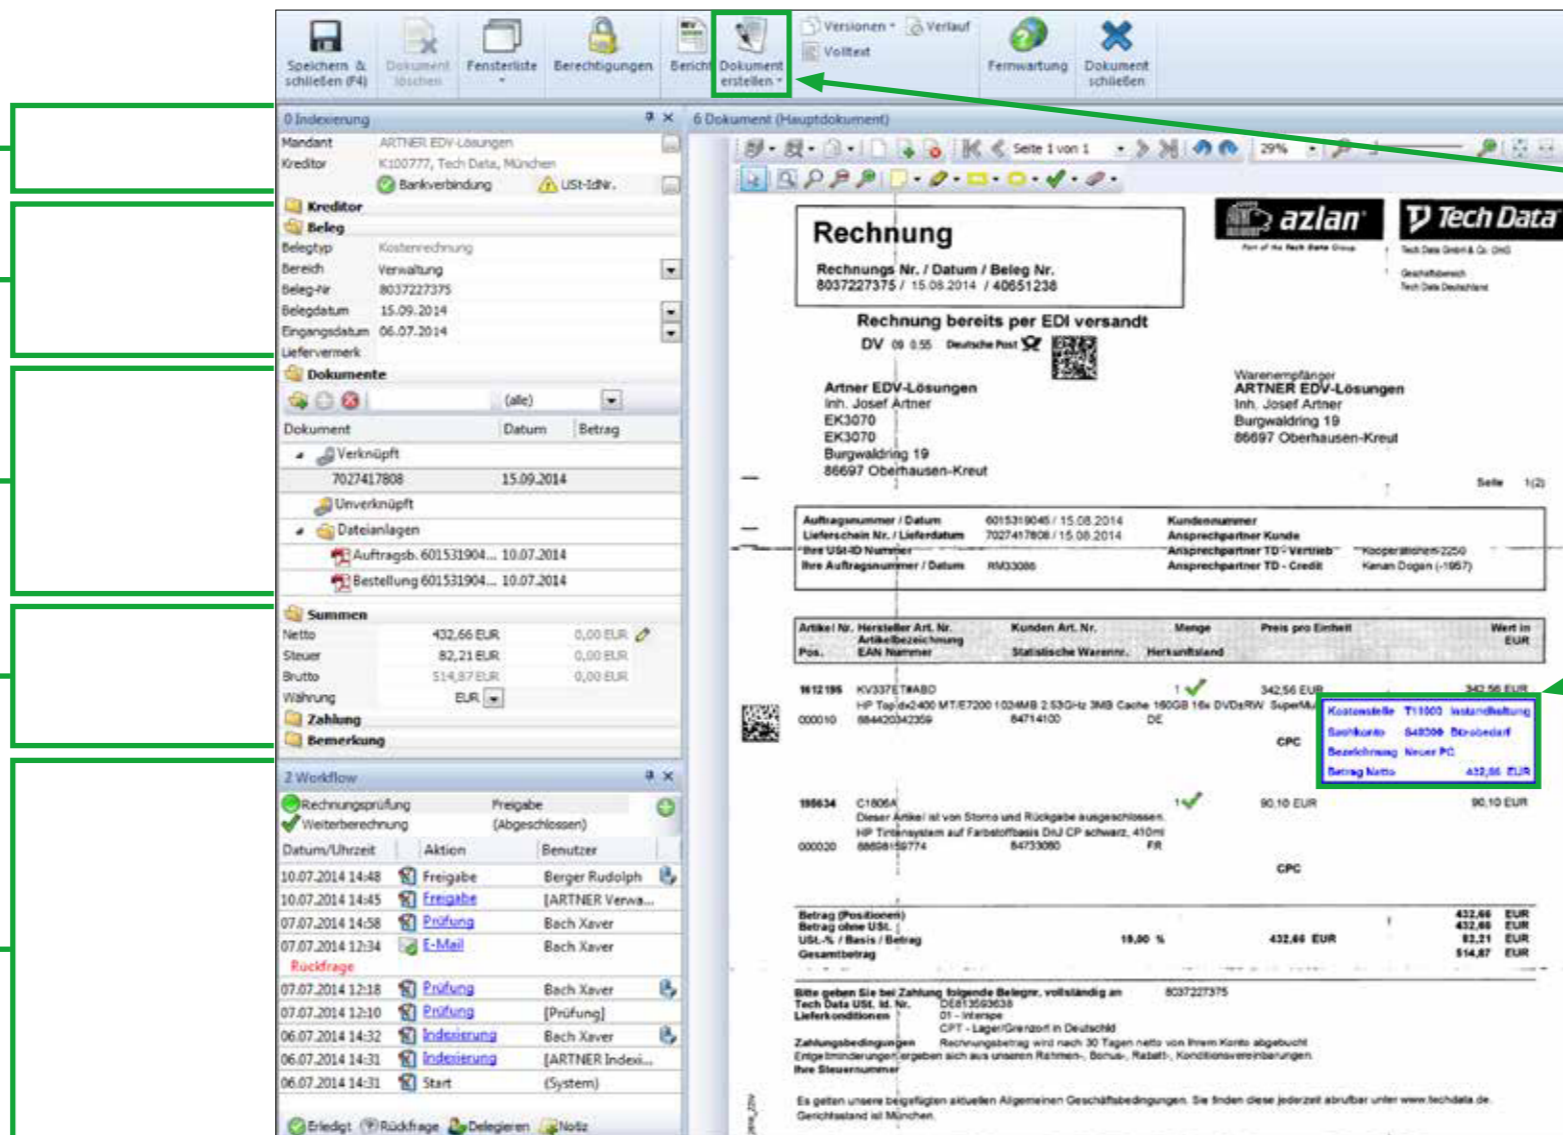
Speichern & schließen (F4) Dokument löschen Fensterliste Berechtigungen Bericht Dokument erstellen Versionen Verlauf Volltext Fernwartung Dokument schließen

0 Indexierung

Mandant ARTNER EDV-Lösungen
Kreditor K100777, Tech Data, München
Bankverbindung USt-IdNr.

Kreditor
Beleg
Belegtyp Kostenrechnung
Bereich Verwaltung
Beleg-Nr 8037227375
Belegdatum 15.09.2014
Eingangsdatum 06.07.2014
Liefervermerk

Dokumente
(alle)

| Dokument | Datum | Betrag |
|---|---|---|
| Verknüpft | | |
| 7027417808 | 15.09.2014 | |
| Unverknüpft | | |
| Dateianlagen | | |
| Auftragsb. 601531904... | 10.07.2014 | |
| Bestellung 601531904... | 10.07.2014 | |

Summen
| Netto | 432,66 EUR | 0,00 EUR |
|---|---|---|
| Steuer | 82,21 EUR | 0,00 EUR |
| Brutto | 514,87 EUR | 0,00 EUR |
| Währung | EUR | |

Zahlung
Bemerkung

2 Workflow

Rechnungsprüfung Freigabe
Weiterberechnung (Abgeschlossen)

| Datum/Uhrzeit | Aktion | Benutzer |
|---|---|---|
| 10.07.2014 14:48 | Freigabe | Berger Rudolph |
| 10.07.2014 14:45 | Freigabe | [ARTNER Verwa... |
| 07.07.2014 14:58 | Prüfung | Bach Xaver |
| 07.07.2014 12:34 | E-Mail | Bach Xaver |
| Rückfrage | | |
| 07.07.2014 12:18 | Prüfung | Bach Xaver |
| 07.07.2014 12:10 | Prüfung | [Prüfung] |
| 06.07.2014 14:32 | Indexierung | Bach Xaver |
| 06.07.2014 14:31 | Indexierung | [ARTNER Indexi... |
| 06.07.2014 14:31 | Start | (System) |

Erledigt Rückfrage Delegieren Notiz

6 Dokument (Hauptdokument)

Seite 1 von 1 29%

Rechnung
Rechnungs Nr. / Datum / Beleg Nr.
8037227375 / 15.08.2014 / 40651238

azlan
Tech Data

Rechnung bereits per EDI versandt
DV Deutsche Post

Artner EDV-Lösungen
Inh. Josef Artner
EK3070
EK3070
Burgwaldring 19
86697 Oberhausen-Kreut

Warenempfänger
ARTNER EDV-Lösungen
Inh. Josef Artner
Burgwaldring 19
86697 Oberhausen-Kreut

Seite 1(2)

Auftragsnummer / Datum 6015319045 / 15.08.2014
Lieferschein Nr. / Lieferdatum 7027417808 / 15.08.2014
Ihre USt-ID Nummer
Ihre Auftragsnummer / Datum RM33086
Kundennummer
Ansprechpartner Kunde
Ansprechpartner TD - Vertrieb Kooperationen-2250
Ansprechpartner TD - Credit Kenan Dogan (-1957)

Artikel Nr. Hersteller Art. Nr. Artikelbezeichnung Kunden Art. Nr. Menge Preis pro Einheit Wert in EUR
Pos. EAN Nummer Statistische Warennr. Herkunftsland

1612195 KV337ET#ABD 1 342,56 EUR 342,56 EUR
HP Top dx2400 MT/E7200 1024MB 2.53GHz 3MB Cache 160GB 16x DVD±RW SuperMu
000010 884420342359 84714100 DE
CPC

Kostenstelle T11003 Instandhaltung
Sachkonto 548300 Bürobedarf
Bezeichnung Neuer PC
Betrag Netto 432,66 EUR

198634 C1806A 1 90,10 EUR 90,10 EUR
Dieser Artikel ist von Storno und Rückgabe ausgeschlossen.
HP Tintensystem auf Farbstoffbasis DnJ CP schwarz, 410ml
000020 88698159774 84733080 FR
CPC

Betrag (Positionen) 432,66 EUR
Betrag ohne USt. 432,66 EUR
USt.-% / Basis / Betrag 19,00 % 432,66 EUR 82,21 EUR
Gesamtbetrag 514,87 EUR

Bitte geben Sie bei Zahlung folgende Belegnr. vollständig an 8037227375
Tech Data USt. Id. Nr. DE813593638
Lieferkonditionen 01 - Interspe
CPT - Lager/Grenzort in Deutschld
Zahlungsbedingungen Rechnungsbetrag wird nach 30 Tagen netto von Ihrem Konto abgebucht
Entgeltminderungen ergeben sich aus unseren Rahmen-, Bonus-, Rabatt-, Konditionsvereinbarungen.
Ihre Steuernummer
Es gelten unsere beigefügten aktuellen Allgemeinen Geschäftsbedingungen. Sie finden diese jederzeit abrufbar unter www.techdata.de.
Gerichtsstand ist München.